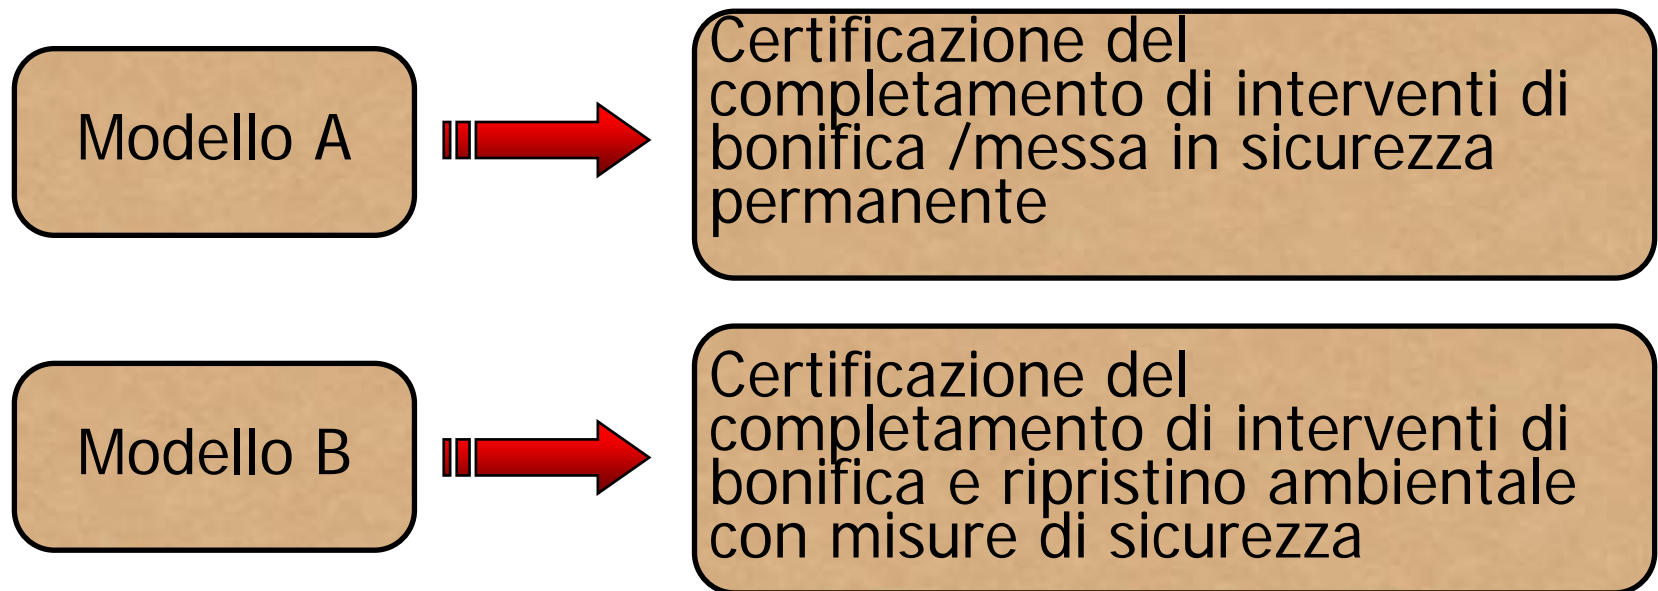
Modello A

Certificazione del completamento di interventi di bonifica /messa in sicurezza permanente

Modello B

Certificazione del completamento di interventi di bonifica e ripristino ambientale con misure di sicurezza